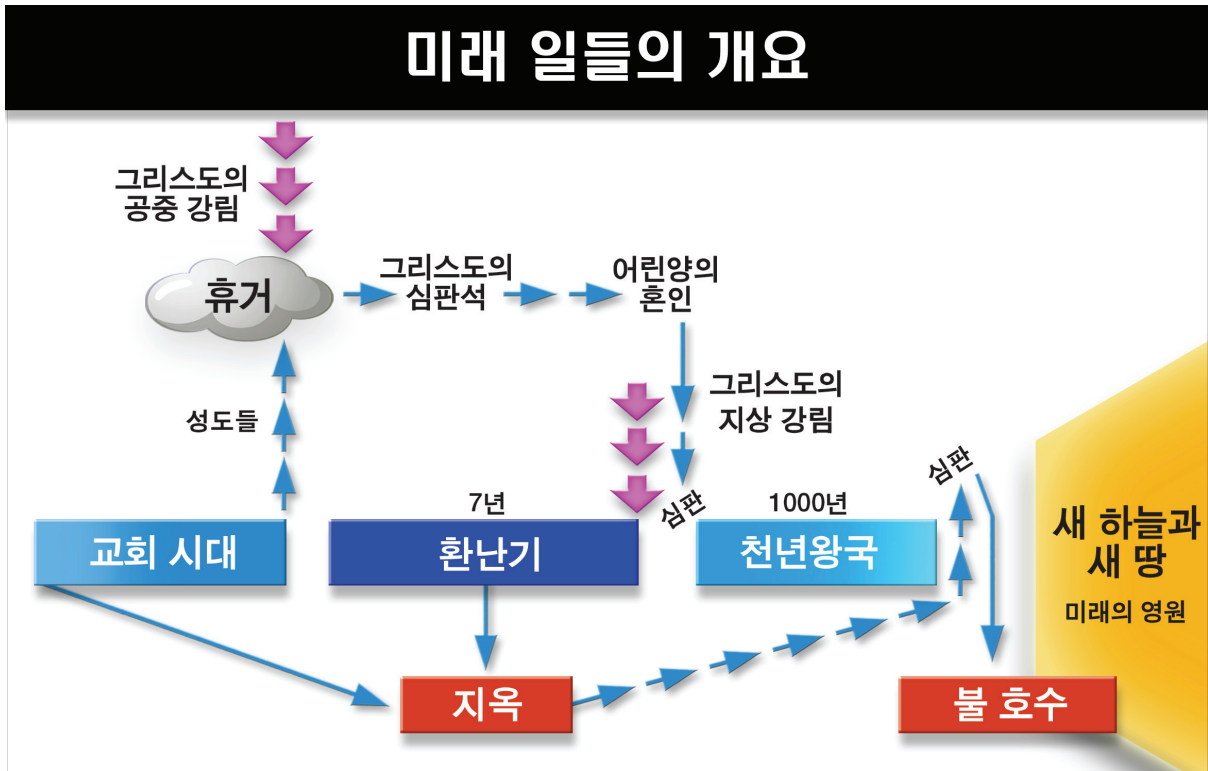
미래 일들의 개요

그리스도의 공중 강림

휴거

그리스도의 심판석

어린양의 혼인

그리스도의 지상 강림

성도들

7년

심판

1000년

심판

교회 시대

환난기

천년왕국

새 하늘과 새 땅

미래의 영원

지옥

불 호수